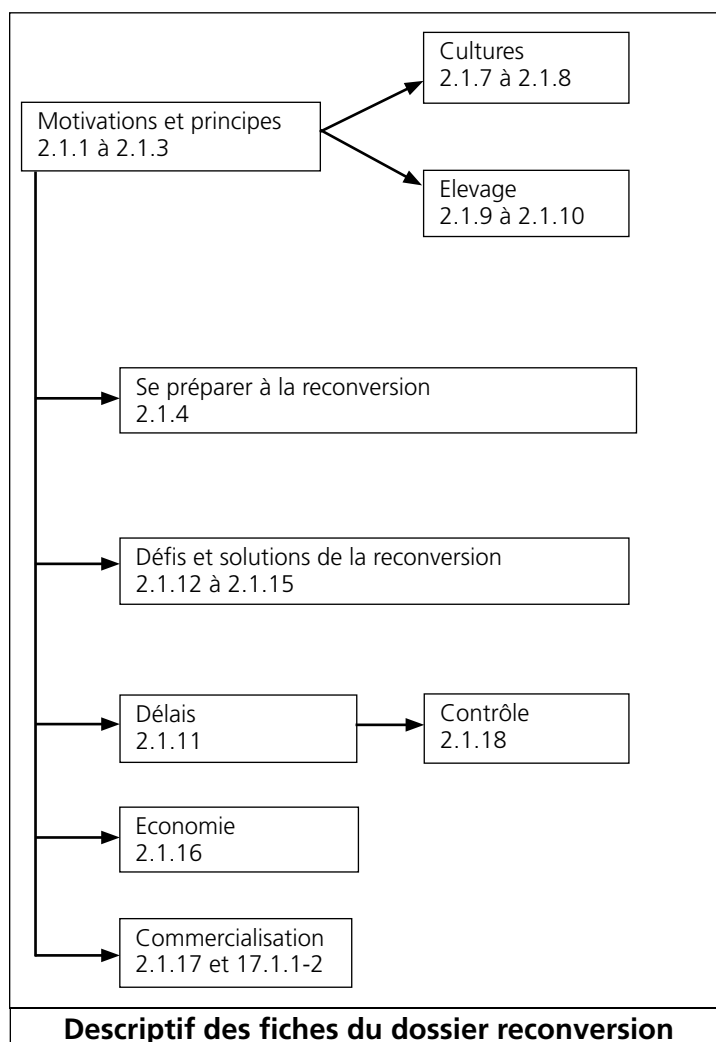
Motivations et principes
2.1.1 à 2.1.3

Cultures
2.1.7 à 2.1.8

Elevage
2.1.9 à 2.1.10

Se préparer à la reconversion
2.1.4

Défis et solutions de la reconversion
2.1.12 à 2.1.15

Délais
2.1.11

Contrôle
2.1.18

Economie
2.1.16

Commercialisation
2.1.17 et 17.1.1-2

Descriptif des fiches du dossier reconversion